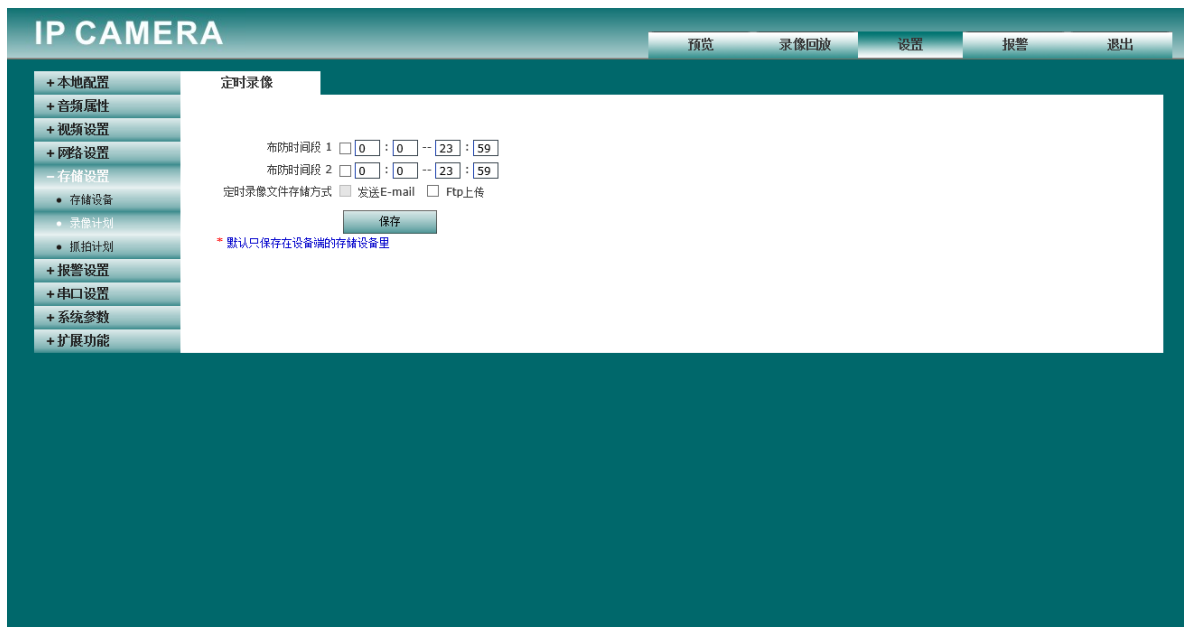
IP CAMERA

预览 录像回放 设置 报警 退出

+本地配置
+音频属性
+视频设置
+网络设置
−存储设置
• 存储设备
• 录像计划
• 抓拍计划
+报警设置
+串口设置
+系统参数
+扩展功能

定时录像

布防时间段 1 0 : 0 -- 23 : 59
布防时间段 2 0 : 0 -- 23 : 59
定时录像文件存储方式 发送E-mail Ftp上传

保存

* 默认只保存在设备端的存储设备里